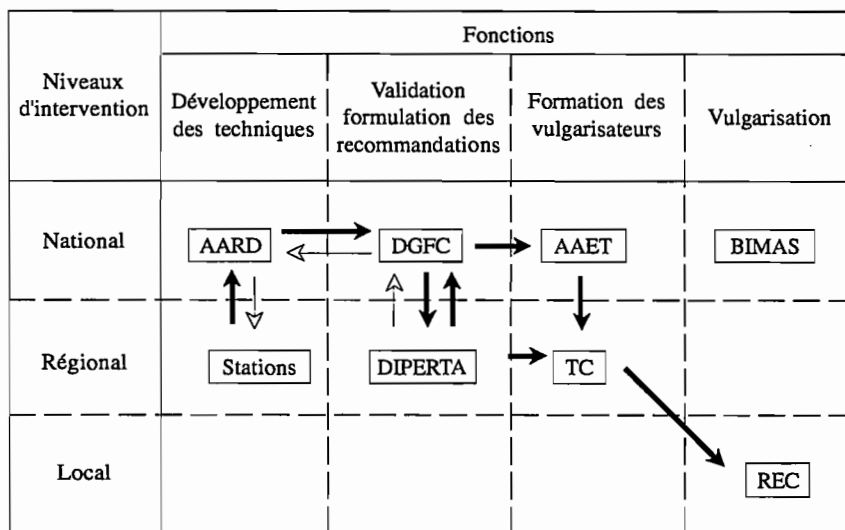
| Niveaux d'intervention | Fonctions: Développement des techniques | Validation formulation des recommandations | Formation des vulgarisateurs | Vulgarisation |
|---|---|---|---|---|
| National | AARD | DGFC | AAET | BIMAS |
| Régional | Stations | DIPERTA | TC | |
| Local | | | | REC |